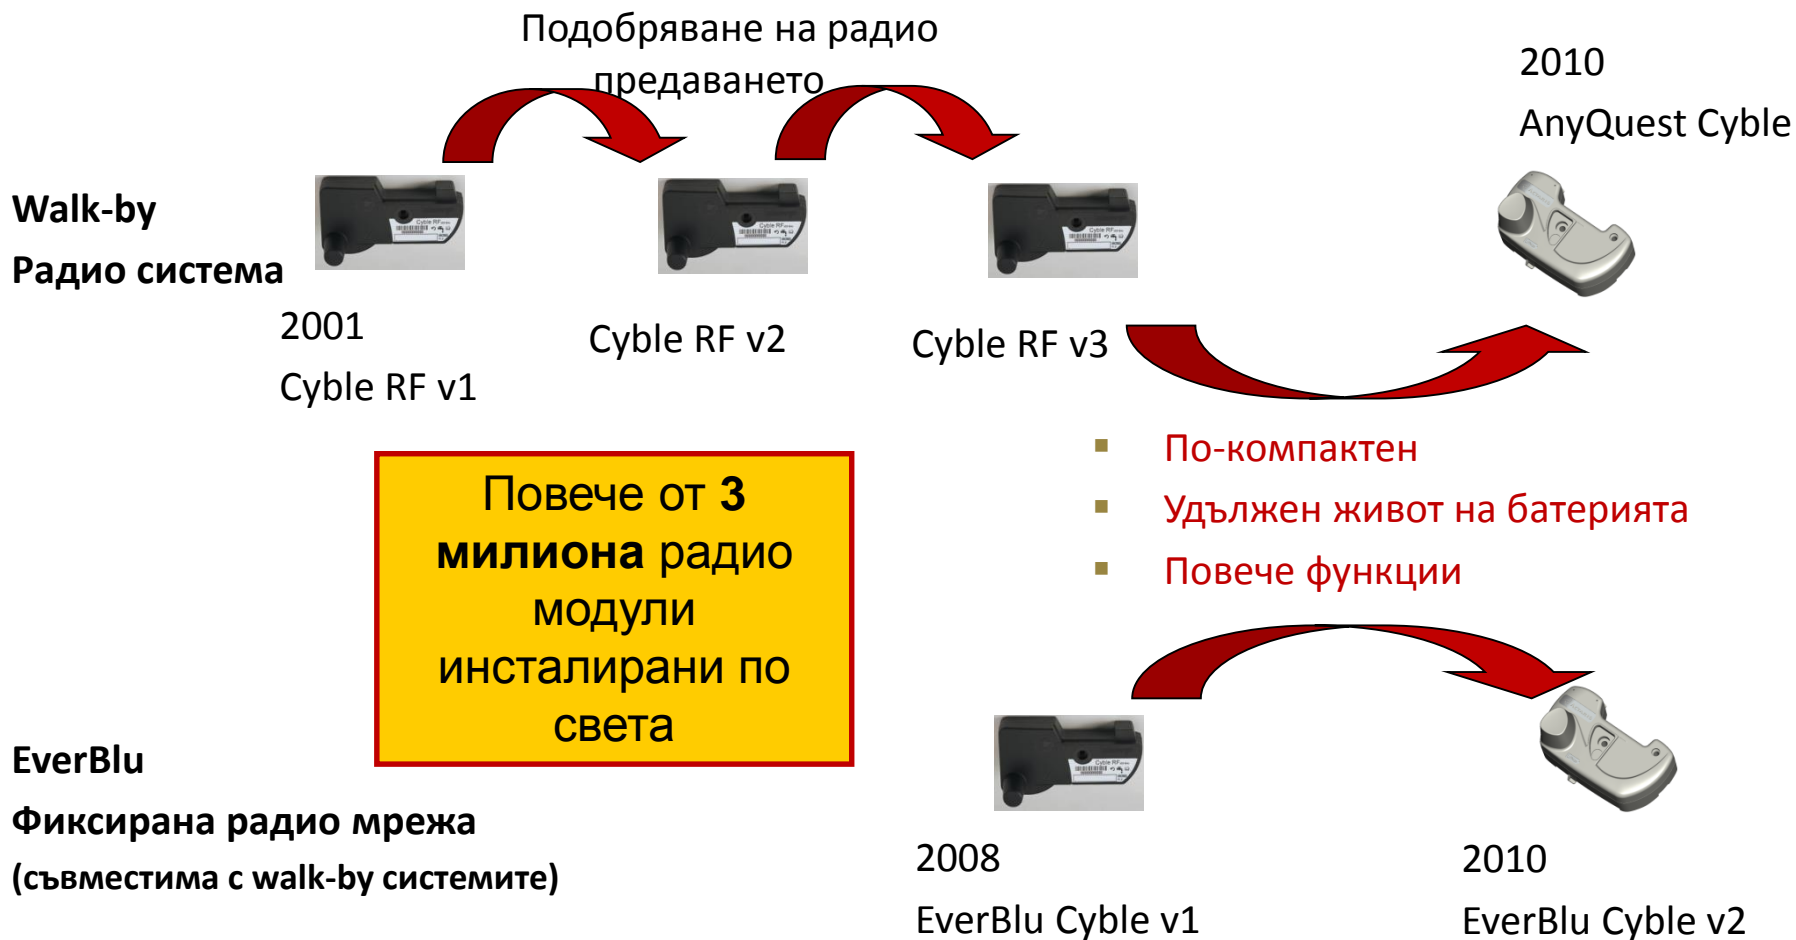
Подобряване на радио предаването

2010
AnyQuest Cyble

Walk-by
Радио система

2001
Cyble RF v1

Cyble RF v2

Cyble RF v3

- По-компактен
- Удължен живот на батерията
- Повече функции

Повече от **3 милиона** радио модули инсталирани по света

EverBlu
Фиксирана радио мрежа
(съвместима с walk-by системите)

2008
EverBlu Cyble v1

2010
EverBlu Cyble v2